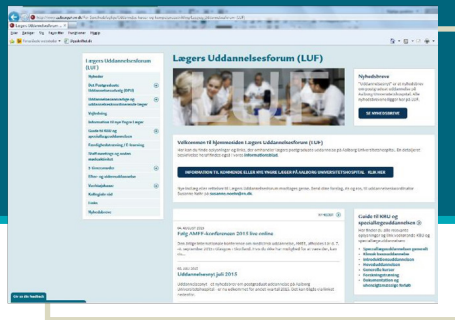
Lægers Uddannelsesforum (LUF)

Lægers Uddannelsesforum (LUF)

Nyheder

Nyhedsbrev

SE NYHEDSBREVE

Velkommen til hjemmesiden Lægers Uddannelsesforum (LUF)

INFORMATION TIL KOMMENDE ELLER NYE YNGRE LÆGER PÅ AALBORG UNIVERSITETSHOSPITAL - KLIK HER

Følg AMEE-konferencen 2015 live online

Uddannelsesrejse i juli 2015

Guide til KBU og speciallægeuddannelsen

Uddannelsesforum

Nyheder

Kalender

Links

Nyhedsbrev